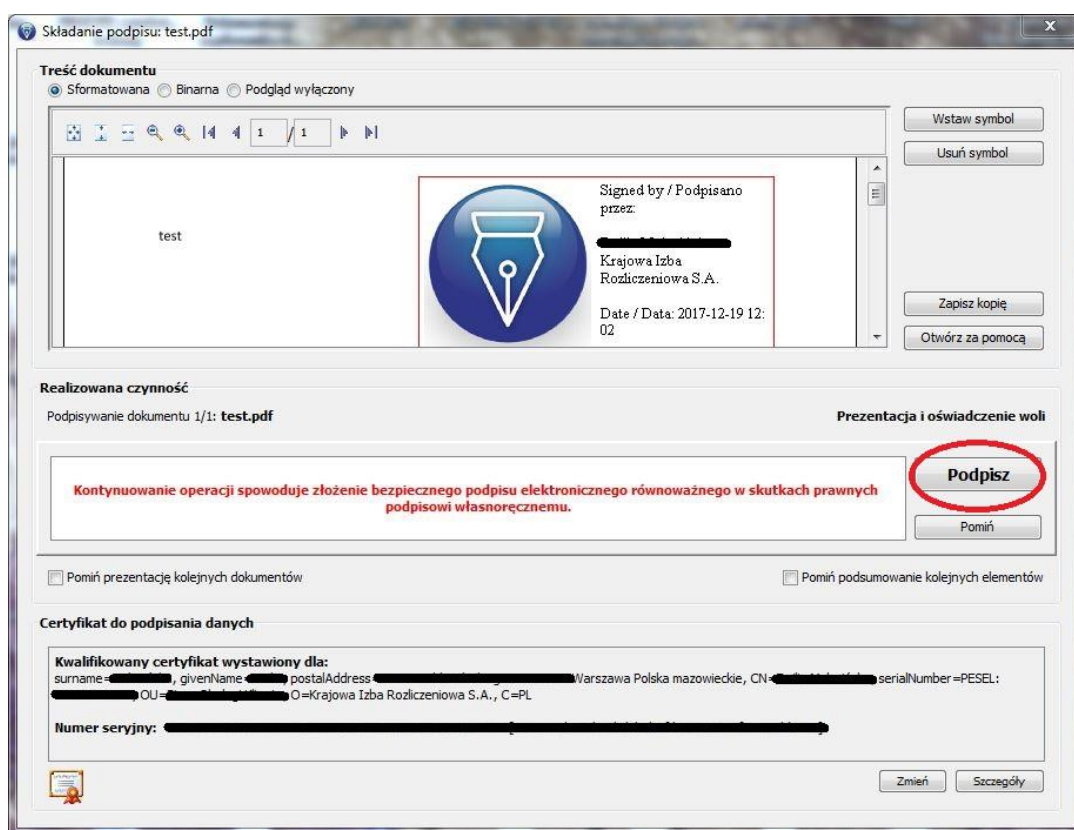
Składanie podpisu: test.pdf

Treść dokumentu
Sformatowana Binarna Podgląd wyłączony

1 / 1

Wstaw symbol
Usuń symbol

test

Signed by / Podpisano przez:
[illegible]
Krajowa Izba Rozliczeniowa S.A.

Date / Data: 2017-12-19 12:02

Zapisz kopię
Otwórz za pomocą

Realizowana czynność
Podpisywanie dokumentu 1/1: test.pdf
Prezentacja i oświadczenie woli

Kontynuowanie operacji spowoduje złożenie bezpiecznego podpisu elektronicznego równoważnego w skutkach prawnych podpisowi własnoręcznemu.

Podpisz
Pomiń

Pomiń prezentację kolejnych dokumentów
Pomiń podsumowanie kolejnych elementów

Certyfikat do podpisania danych

Kwalifikowany certyfikat wystawiony dla:
surname=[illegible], givenName=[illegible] postalAddress=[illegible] Warszawa Polska mazowieckie, CN=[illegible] serialNumber=PESEL:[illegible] OU=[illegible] O=Krajowa Izba Rozliczeniowa S.A., C=PL

Numer seryjny: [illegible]

Zmień
Szczegóły